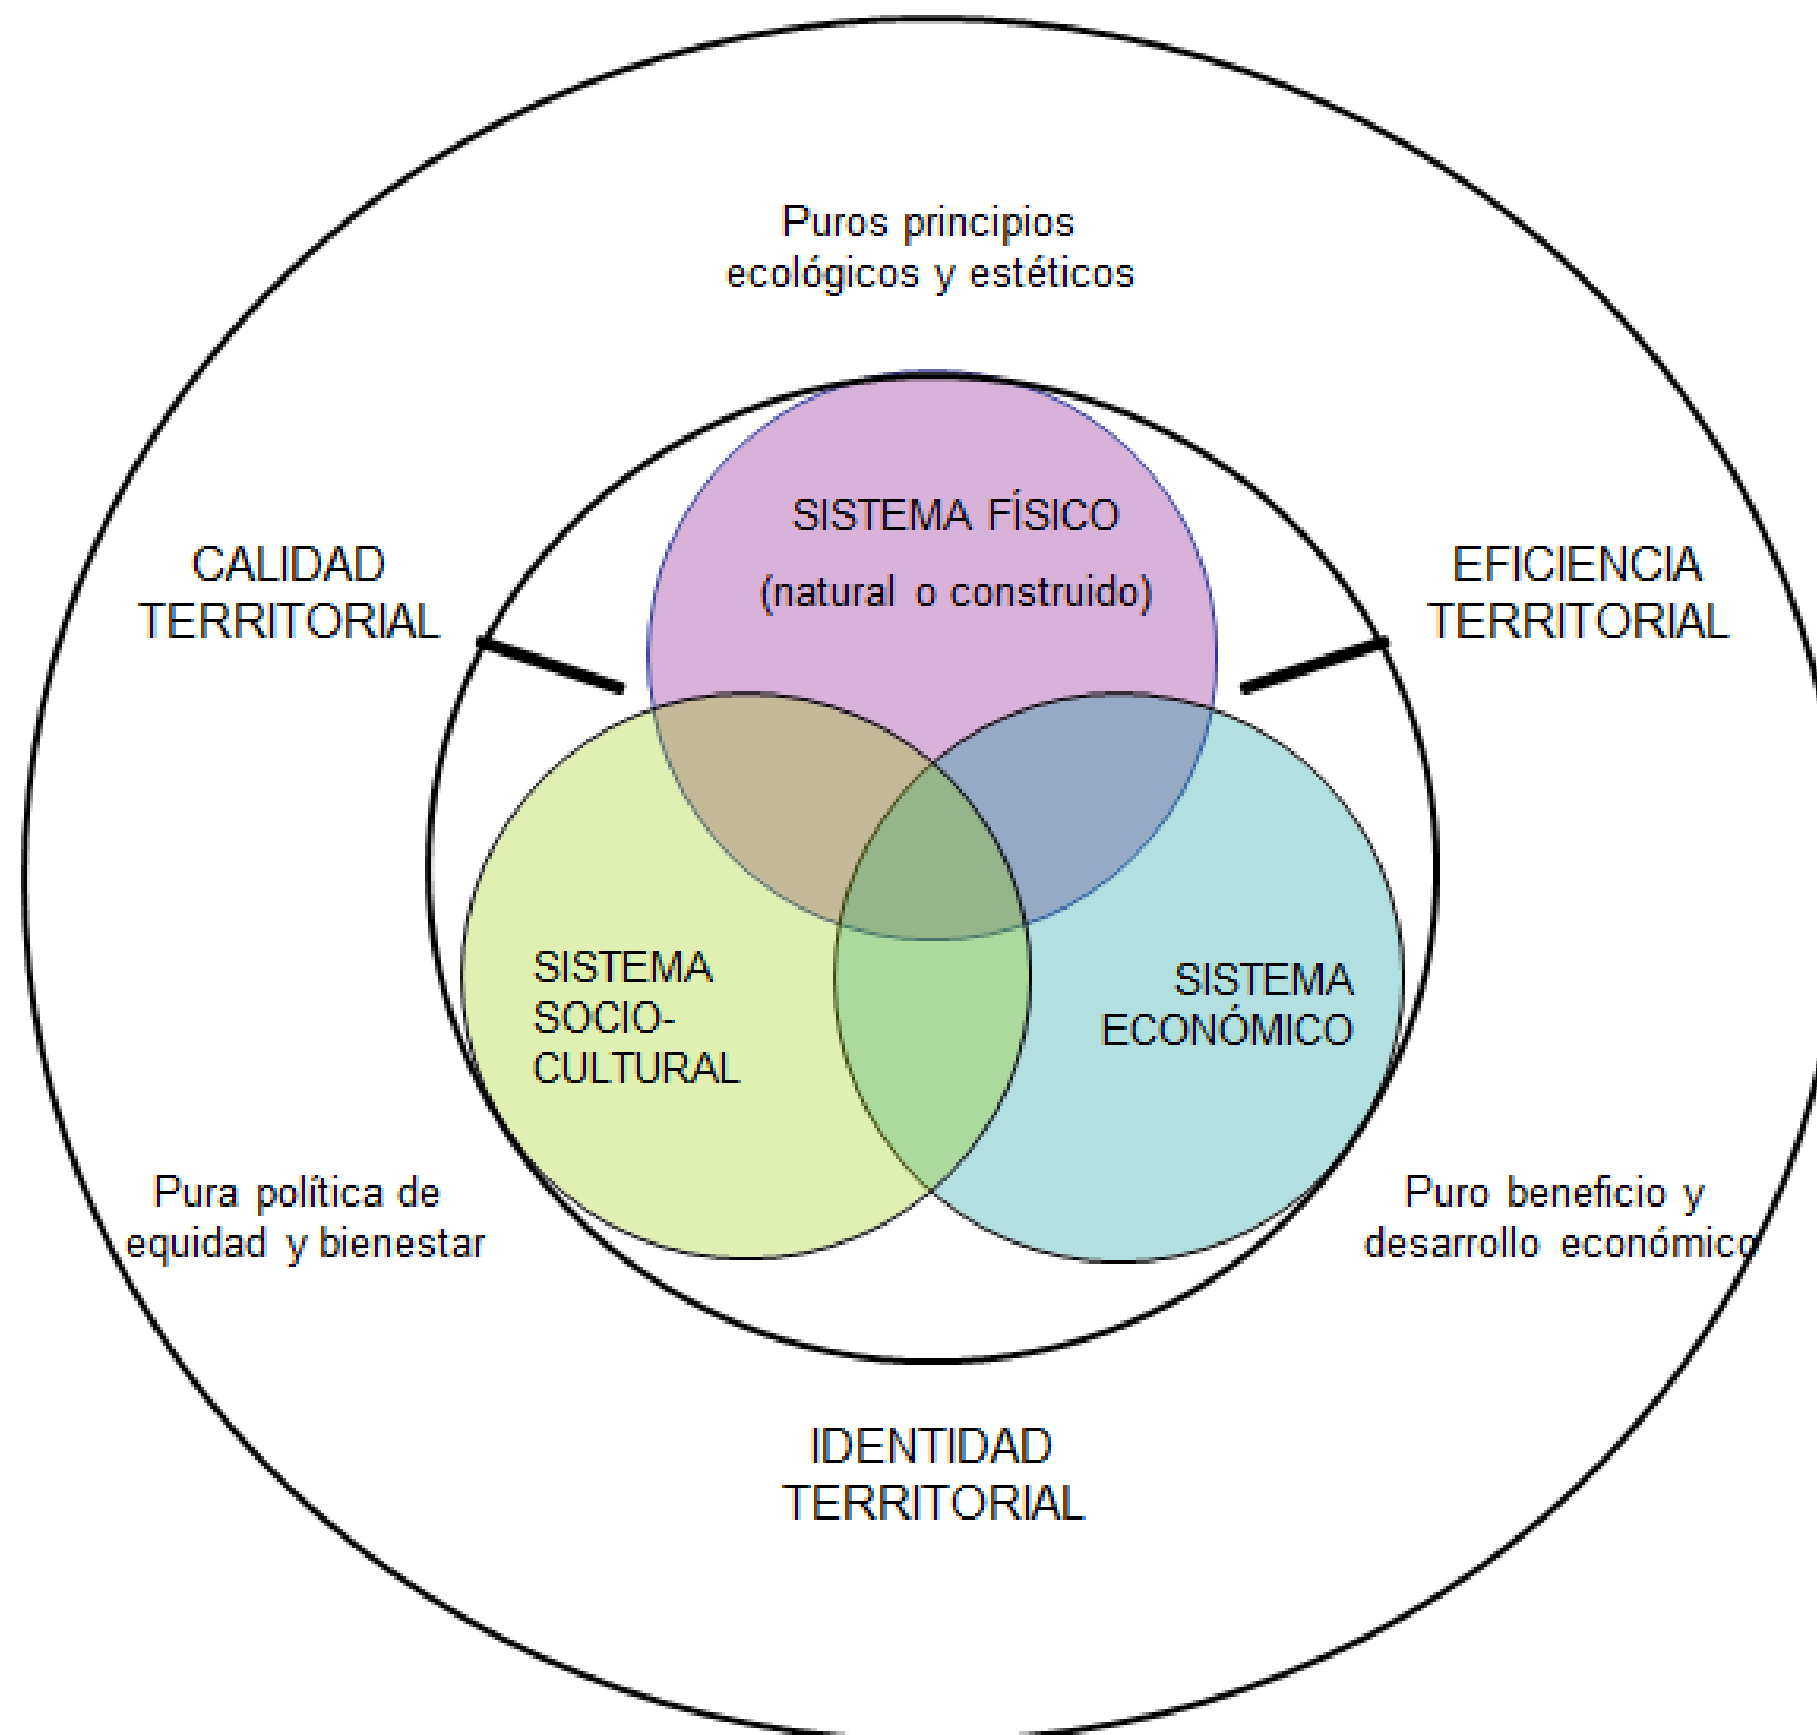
Puros principios ecológicos y estéticos

CALIDAD TERRITORIAL

SISTEMA FÍSICO

(natural o construido)

EFICIENCIA TERRITORIAL

SISTEMA SOCIO-CULTURAL

SISTEMA ECONÓMICO

Pura política de equidad y bienestar

Puro beneficio y desarrollo económico

IDENTIDAD TERRITORIAL